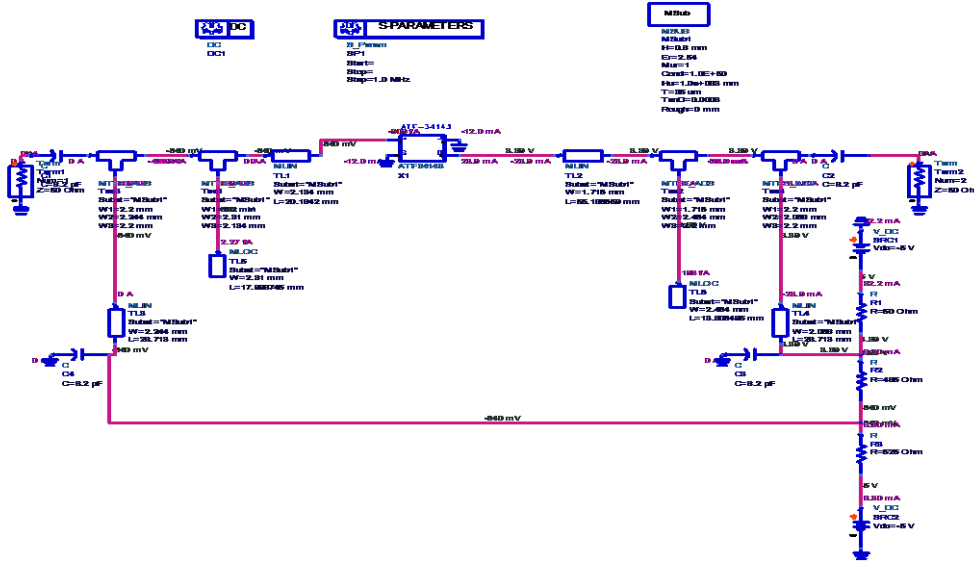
DC
DC
DC1

S-PARAMETERS
S_Param
SP1
Start=
Stop=
Step=1.9 MHz

MSub
MSUB
MSub1
H=0.8 mm
Er=2.54
Mur=1
Cond=1.0E+50
Hu=1.0e+033 mm
T=35 um
TanD=0.0008
Rough=0 mm

Term
Term1
Num=1
Z=50 Ohm

C
C1
C=8.2 pF

0 A
-840 mV
-840 mV
-840 mV
-840 mV
-12.0 mA
-12.0 mA
3.39 V
3.39 V
3.39 V
3.39 V
23.9 mA
-23.9 mA
-23.9 mA
-23.9 mA
0 A
0 A

ATF-34143
ATF34143
X1

MLIN
TL1
Subst="MSub1"
W=2.134 mm
L=20.1942 mm

MLIN
TL2
Subst="MSub1"
W=1.715 mm
L=55.188559 mm

MTEE
Tee1
Subst="MSub1"
W1=2.2 mm
W2=2.244 mm
W3=2.2 mm

MTEE
Tee2
Subst="MSub1"
W1=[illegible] mm
W2=2.31 mm
W3=2.134 mm

MTEE
Tee3
Subst="MSub1"
W1=1.715 mm
W2=2.484 mm
W3=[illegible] mm

MTEE
Tee4
Subst="MSub1"
W1=2.2 mm
W2=2.088 mm
W3=2.2 mm

Term
Term2
Num=2
Z=50 Ohm

C
C2
C=8.2 pF

MLOC
TL5
Subst="MSub1"
W=2.31 mm
L=17.999745 mm

MLOC
TL6
Subst="MSub1"
W=2.484 mm
L=13.008485 mm

MLIN
TL3
Subst="MSub1"
W=2.244 mm
L=28.713 mm

MLIN
TL4
Subst="MSub1"
W=2.088 mm
L=28.713 mm

C
C4
C=8.2 pF

C
C3
C=8.2 pF

-840 mV
-840 mV

V_DC
SRC1
Vdc=-5 V

5 V
22.2 mA
R
R1
R=50 Ohm

3.39 V
R
R2
R=495 Ohm

-840 mV
R
R3
R=525 Ohm

-5 V
8.80 mA
V_DC
SRC2
Vdc=-5 V